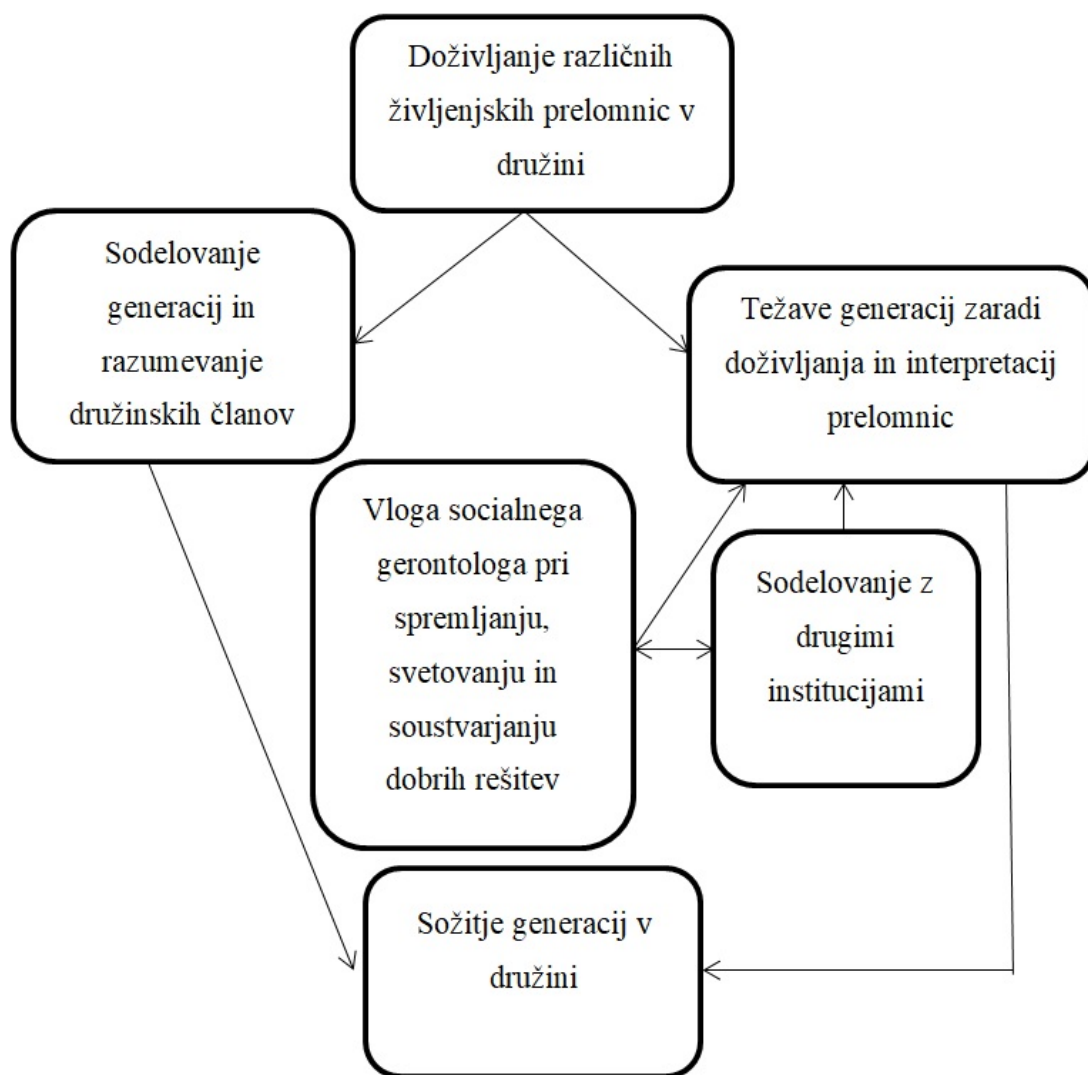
Doživljanje različnih življenjskih prelomnic v družini

Sodelovanje generacij in razumevanje družinskih članov

Težave generacij zaradi doživljanja in interpretacij prelomnic

Vloga socialnega gerontologa pri spremljanju, svetovanju in soustvarjanju dobrih rešitev

Sodelovanje z drugimi institucijami

Sožitje generacij v družini